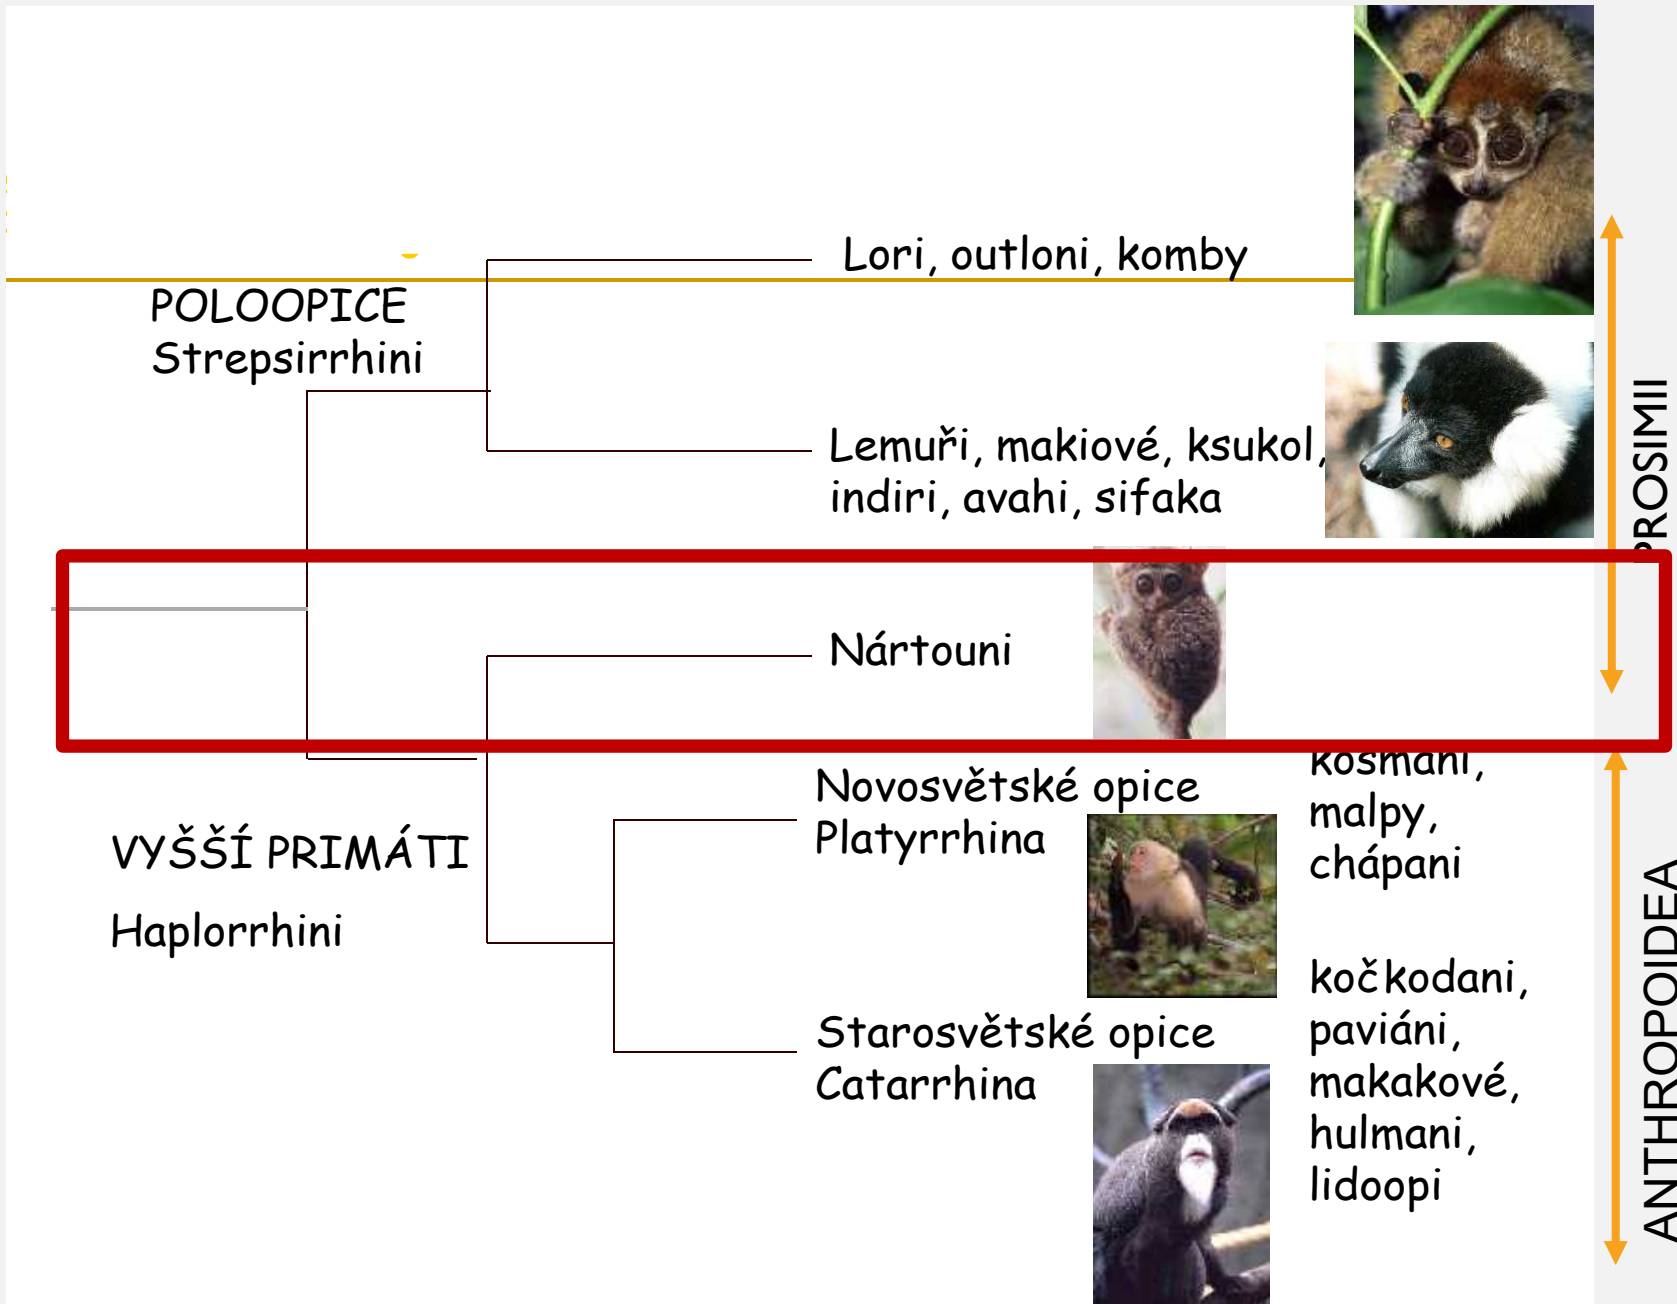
Lori, outloni, komby

POLOOPICE
Strepsirrhini

Lemuři, makiové, ksukol, indiri, avahi, sifaka

PROSIMII

Nártouni

kosmani, malpy, chápani

Novosvětské opice
Platyrrhina

VYŠŠÍ PRIMÁTI

Haplorrhini

kočkodani, paviáni, makakové, hulmani, lidoopi

Starosvětské opice
Catarrhina

ANTHROPOIDEA